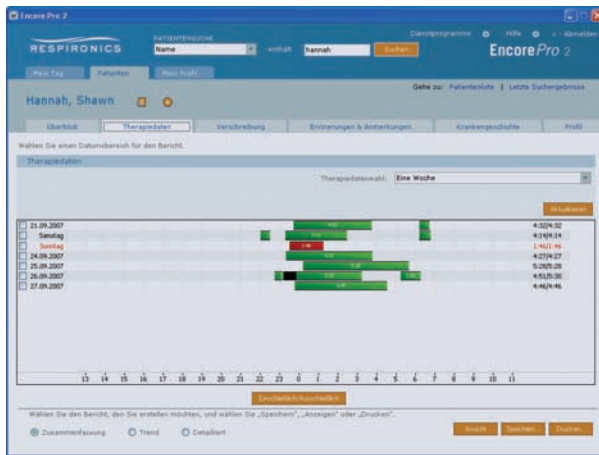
Encore Pro 2

RESPIRONICS

PATIENTENSUCHE

Name

enthält

hannah

Suchen

Dienstprogramme

Hilfe

Abmelden

Encore Pro 2

Mein Tag

Patienten

Mein Profil

Hannah, Shawn

Gehe zu: Patientenliste | Letzte Suchergebnisse

Überblick

Therapiedaten

Verschreibung

Erinnerungen & Anmerkungen

Krankengeschichte

Profil

Wählen Sie einen Datumsbereich für den Bericht.

Therapiedaten

Therapiedatenwahl:

Eine Woche

Aktualisieren

21.09.2007

4:32|4:32

Samstag

4:14|4:14

Sonntag

1:46|1:46

24.09.2007

4:27|4:27

25.09.2007

5:28|5:28

26.09.2007

4:51|5:30

27.09.2007

4:46|4:46

13 14 15 16 17 18 19 20 21 22 23 0 1 2 3 4 5 6 7 8 9 10 11

Einschließlich/ausschließlich

Wählen Sie den Bericht, den Sie erstellen möchten, und wählen Sie „Speichern", „Anzeigen" oder „Drucken".

Zusammenfassung

Trend

Detailliert

Ansicht

Speichern

Drucken